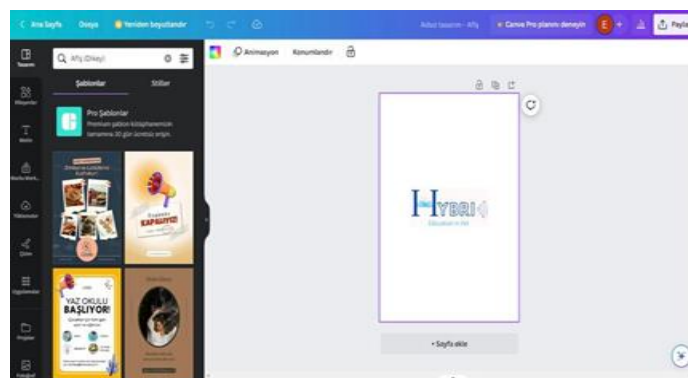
< Ana Sayfa Dosya Yeniden boyutlandır

Adsız tasarım - Afiş Canva Pro planını deneyin E Paylaş

Tasarım
Öğeler
Metin
Marka Merk...
Yüklemeler
Çizim
Uygulamalar
Projeler
Fotoğraf

Afiş (Dikey)

Şablonlar Stiller

Pro Şablonlar
Premium şablon kitaplığımızın tamamına 30 gün ücretsiz erişin.

KAMPANYA!

YAZ OKULU BAŞLIYOR!

Animasyon Konumlandır

HYBRID

+ Sayfa ekle